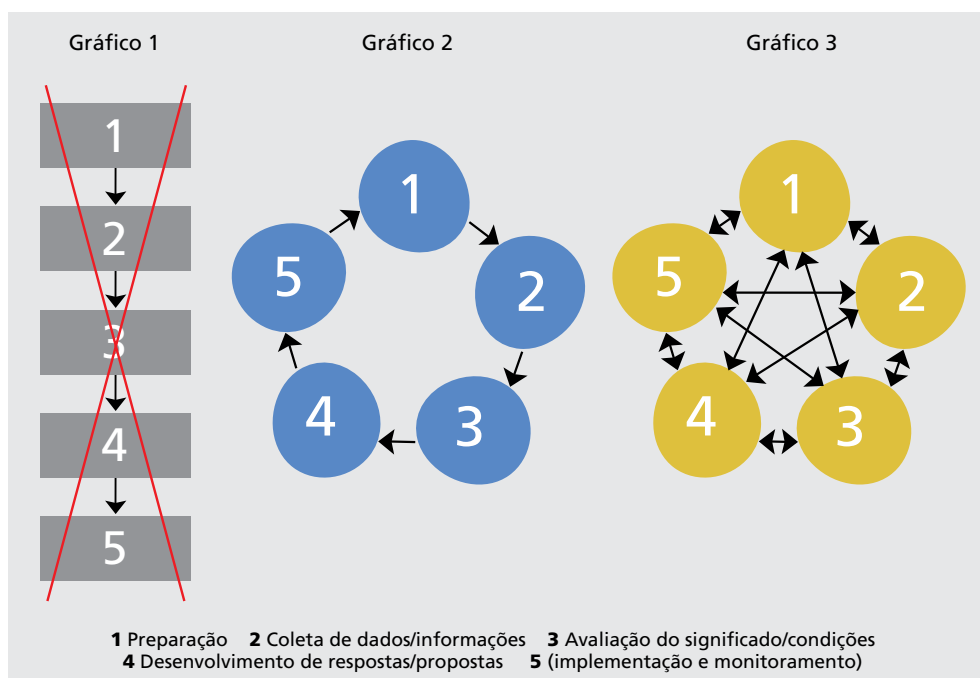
Gráfico 1

1
2
3
4
5

Gráfico 2

1
2
3
4
5

Gráfico 3

1
2
3
4
5

**1** Preparação **2** Coleta de dados/informações **3** Avaliação do significado/condições
**4** Desenvolvimento de respostas/propostas **5** (implementação e monitoramento)